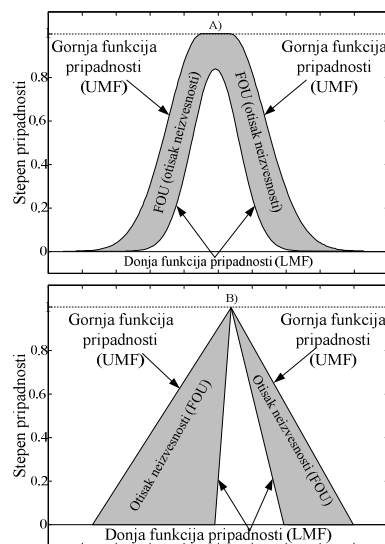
A)

Gornja funkcija pripadnosti (UMF)

Gornja funkcija pripadnosti (UMF)

Stepen pripadnosti

0.8

0.6

0.4

0.2

0

FOU (otisak neizvesnosti)

FOU (otisak neizvesnosti)

Donja funkcija pripadnosti (LMF)

B)

Gornja funkcija pripadnosti (UMF)

Gornja funkcija pripadnosti (UMF)

Stepen pripadnosti

0.8

0.6

0.4

0.2

0

Otisak neizvesnosti (FOU)

Otisak neizvesnosti (FOU)

Donja funkcija pripadnosti (LMF)